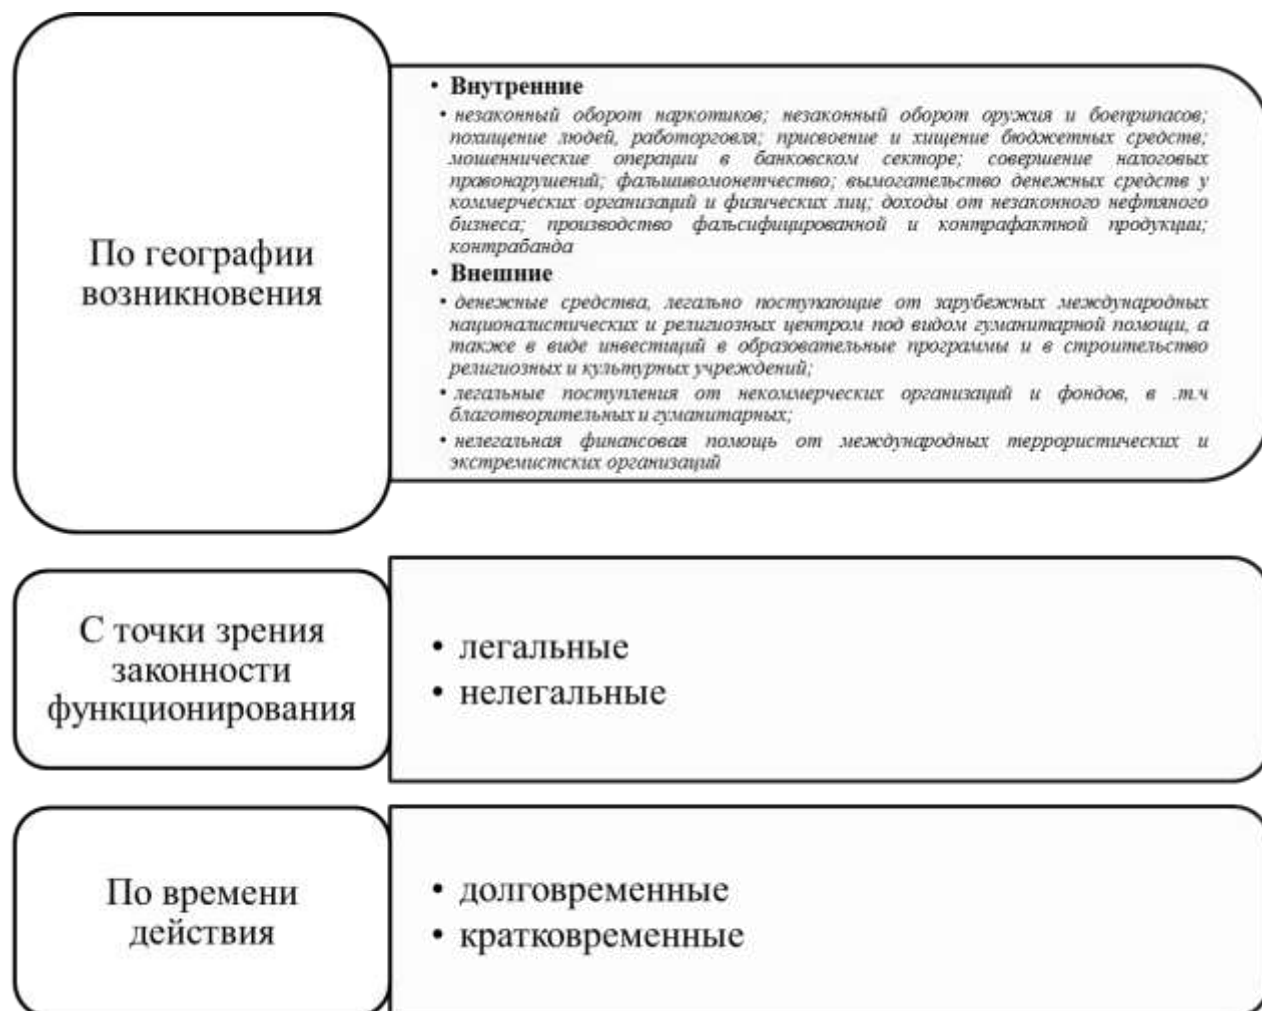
По географии возникновения

• Внутренние

• незаконный оборот наркотиков; незаконный оборот оружия и боеприпасов; похищение людей, работорговля; присвоение и хищение бюджетных средств; мошеннические операции в банковском секторе; совершение налоговых правонарушений; фальшивомонетчество; вымогательство денежных средств у коммерческих организаций и физических лиц; доходы от незаконного нефтяного бизнеса; производство фальсифицированной и контрафактной продукции; контрабанда

• Внешние

• денежные средства, легально поступающие от зарубежных международных националистических и религиозных центром под видом гуманитарной помощи, а также в виде инвестиций в образовательные программы и в строительство религиозных и культурных учреждений;

• легальные поступления от некоммерческих организаций и фондов, в .т.ч благотворительных и гуманитарных;

• нелегальная финансовая помощь от международных террористических и экстремистских организаций

С точки зрения законности функционирования

• легальные
• нелегальные

По времени действия

• долговременные
• кратковременные